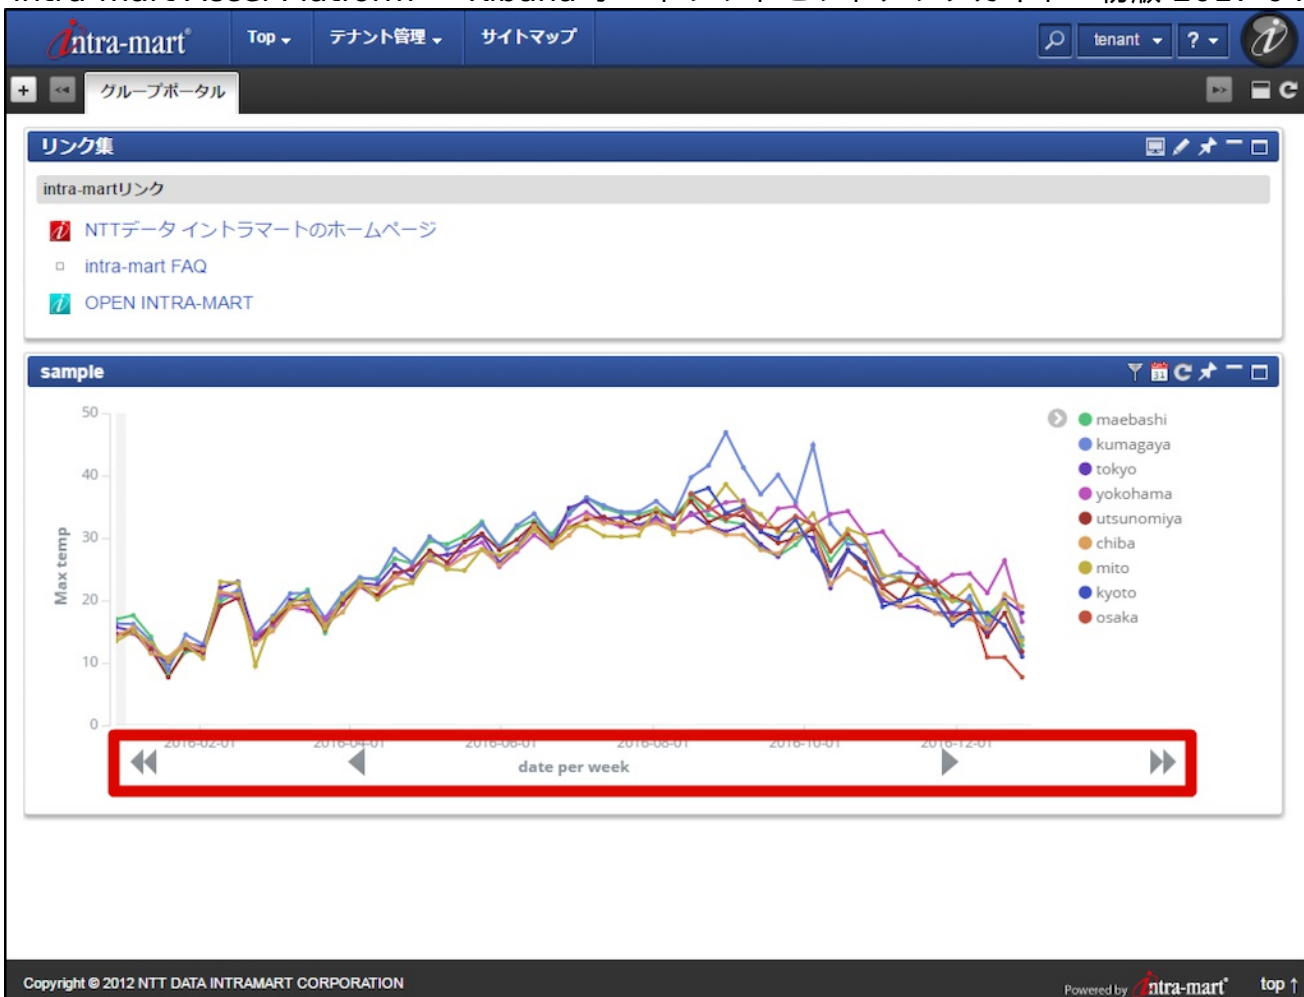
intra-mart Top テナント管理 サイトマップ tenant ?

グループポータル

リンク集

intra-martリンク

NTTデータ イントラマートのホームページ

intra-mart FAQ

OPEN INTRA-MART

sample

50
40
30
20
10
0

Max temp

2016-02-01 2016-04-01 2016-06-01 2016-08-01 2016-10-01 2016-12-01

date per week

maebashi
kumagaya
tokyo
yokohama
utsunomiya
chiba
mito
kyoto
osaka

Copyright © 2012 NTT DATA INTRAMART CORPORATION

Powered by intra-mart top ↑